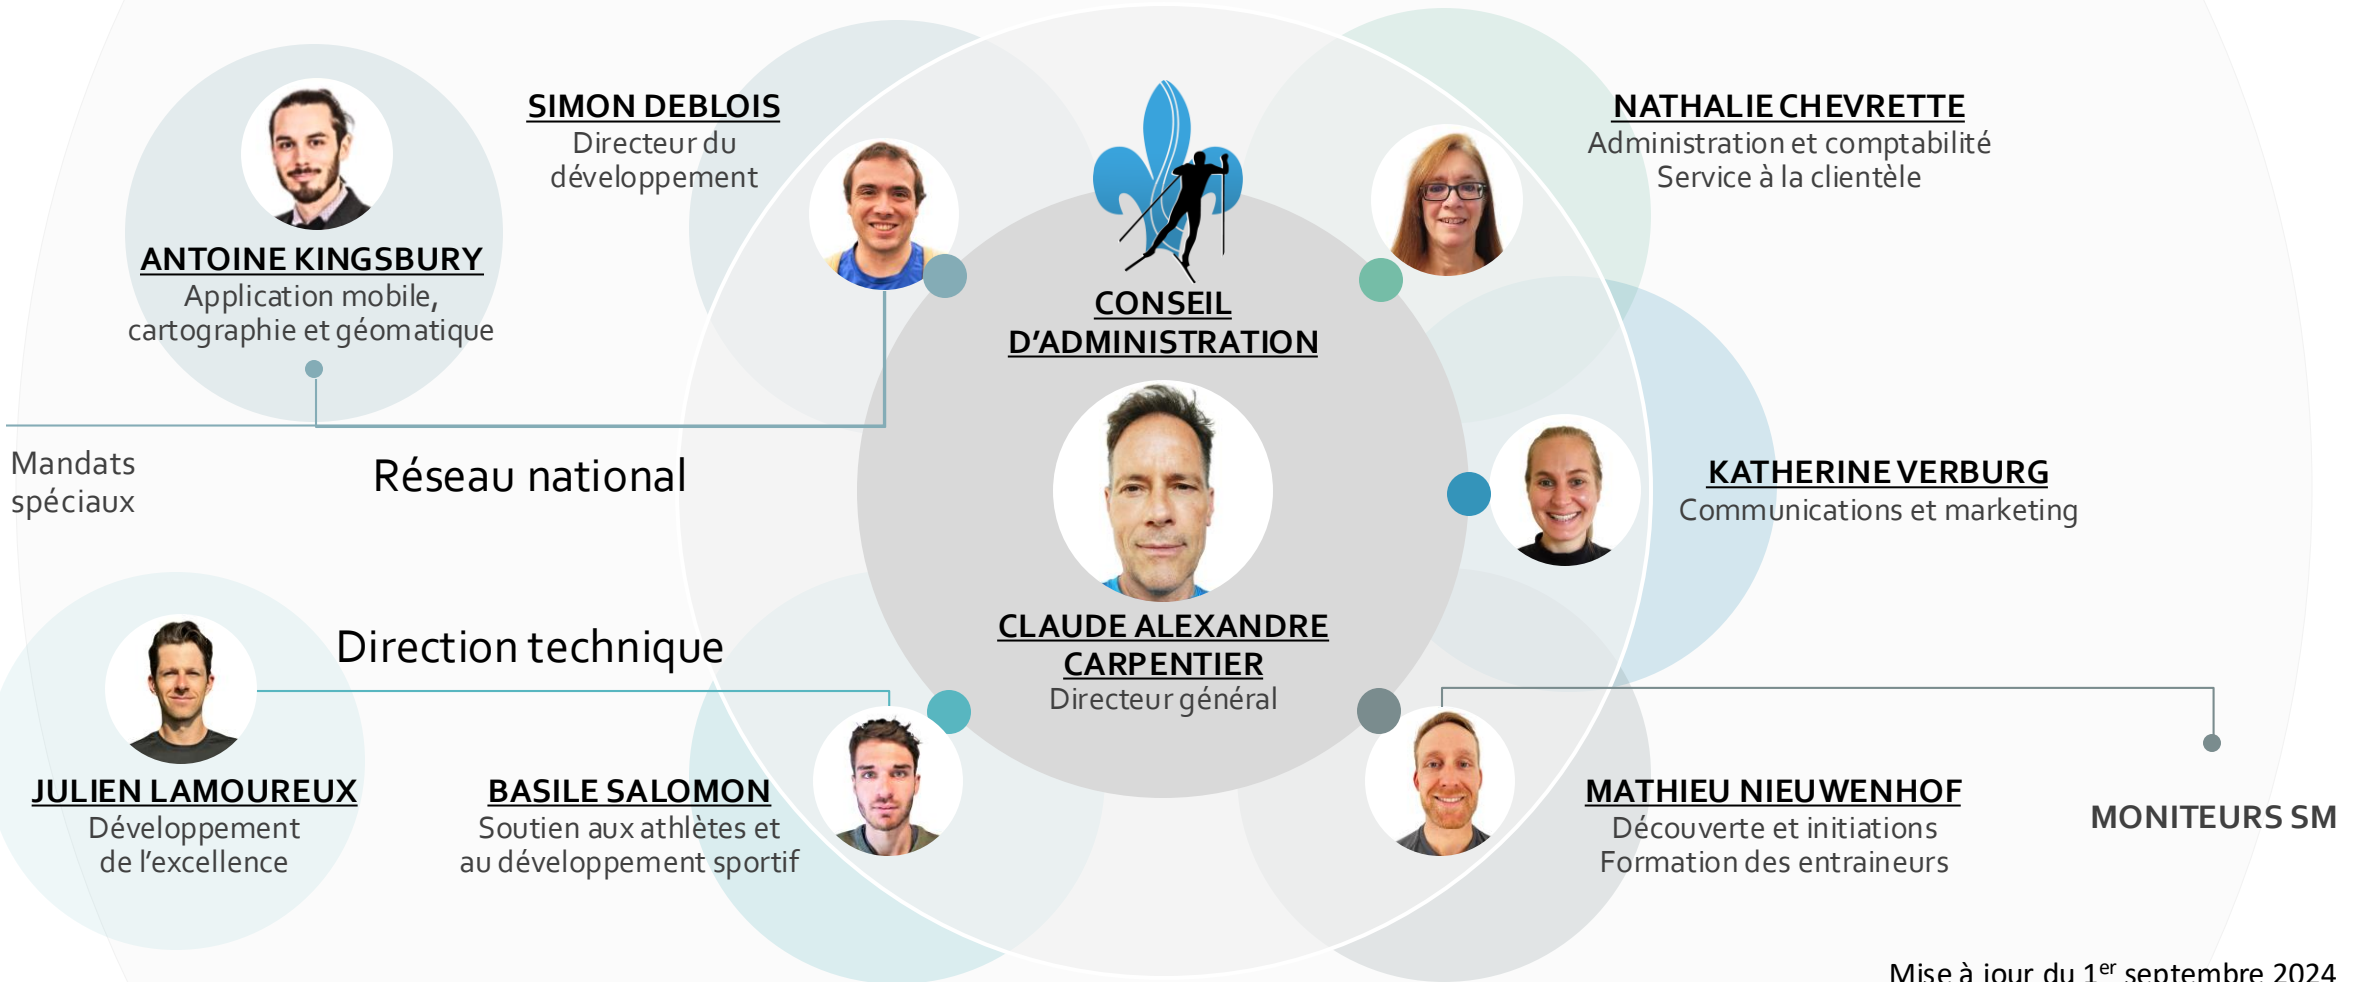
SIMON DEBLOIS
Directeur du développement

ANTOINE KINGSBURY
Application mobile, cartographie et géomatique

CONSEIL D'ADMINISTRATION

NATHALIE CHEVRETTE
Administration et comptabilité
Service à la clientèle

KATHERINE VERBURG
Communications et marketing

Mandats spéciaux

Réseau national

CLAUDE ALEXANDRE CARPENTIER
Directeur général

Direction technique

JULIEN LAMOUREUX
Développement de l'excellence

BASILE SALOMON
Soutien aux athlètes et au développement sportif

MATHIEU NIEUWENHOF
Découverte et initiations
Formation des entraineurs

MONITEURS SM

Mise à jour du 1$^{er}$ septembre 2024